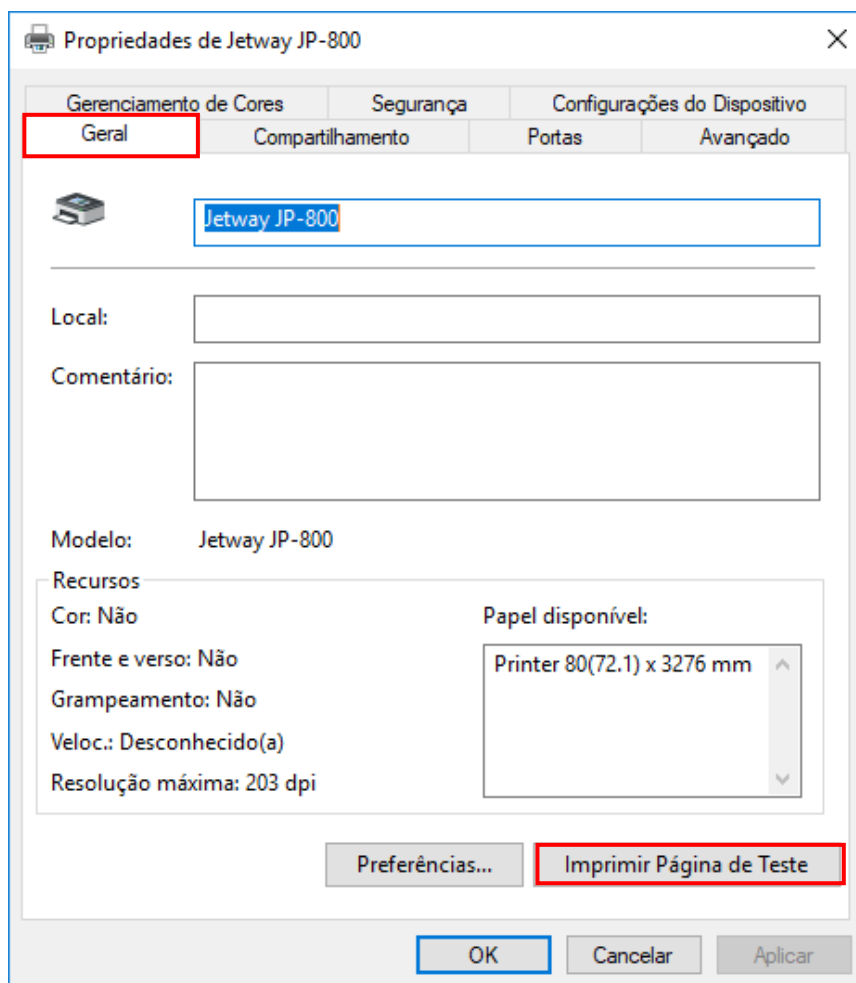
Propriedades de Jetway JP-800

Gerenciamento de Cores
Segurança
Configurações do Dispositivo
Geral
Compartilhamento
Portas
Avançado

Jetway JP-800

Local:

Comentário:

Modelo: Jetway JP-800

Recursos
Cor: Não
Frente e verso: Não
Grampeamento: Não
Veloc.: Desconhecido(a)
Resolução máxima: 203 dpi

Papel disponível:
Printer 80(72.1) x 3276 mm

Preferências...
Imprimir Página de Teste

OK
Cancelar
Aplicar